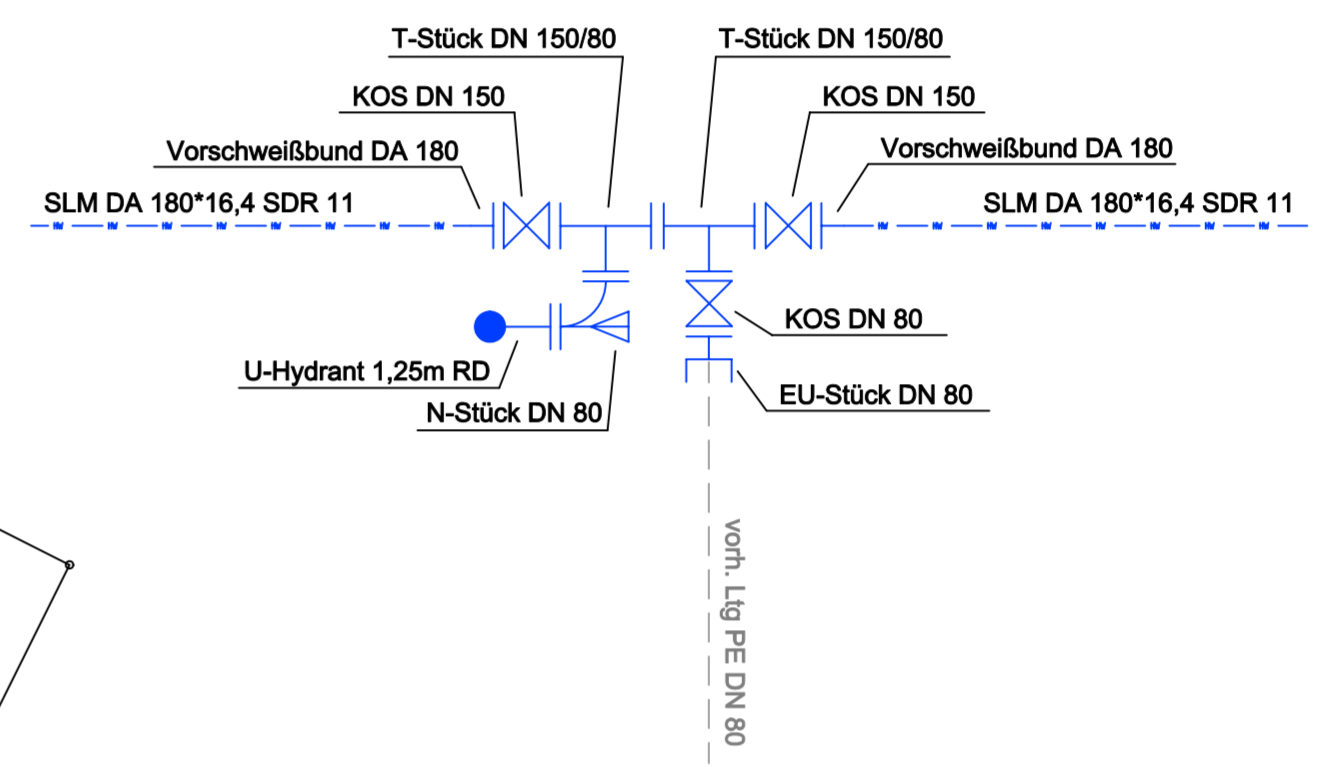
T-Stück DN 150/80

T-Stück DN 150/80

KOS DN 150

KOS DN 150

Vorschweißbund DA 180

Vorschweißbund DA 180

SLM DA 180*16,4 SDR 11

SLM DA 180*16,4 SDR 11

KOS DN 80

U-Hydrant 1,25m RD

EU-Stück DN 80

N-Stück DN 80

vorh. Ltg PE DN 80